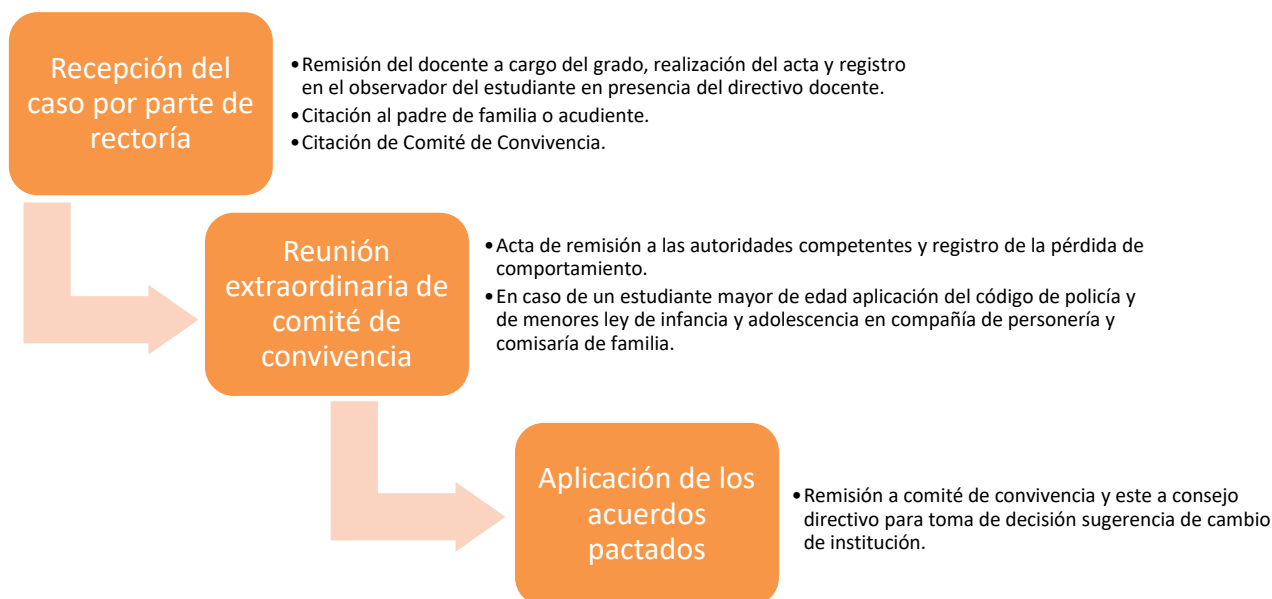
Recepción del caso por parte de rectoría

• Remisión del docente a cargo del grado, realización del acta y registro en el observador del estudiante en presencia del directivo docente.
• Citación al padre de familia o acudiente.
• Citación de Comité de Convivencia.

Reunión extraordinaria de comité de convivencia

• Acta de remisión a las autoridades competentes y registro de la pérdida de comportamiento.
• En caso de un estudiante mayor de edad aplicación del código de policía y de menores ley de infancia y adolescencia en compañía de personería y comisaría de familia.

Aplicación de los acuerdos pactados

• Remisión a comité de convivencia y este a consejo directivo para toma de decisión sugerencia de cambio de institución.